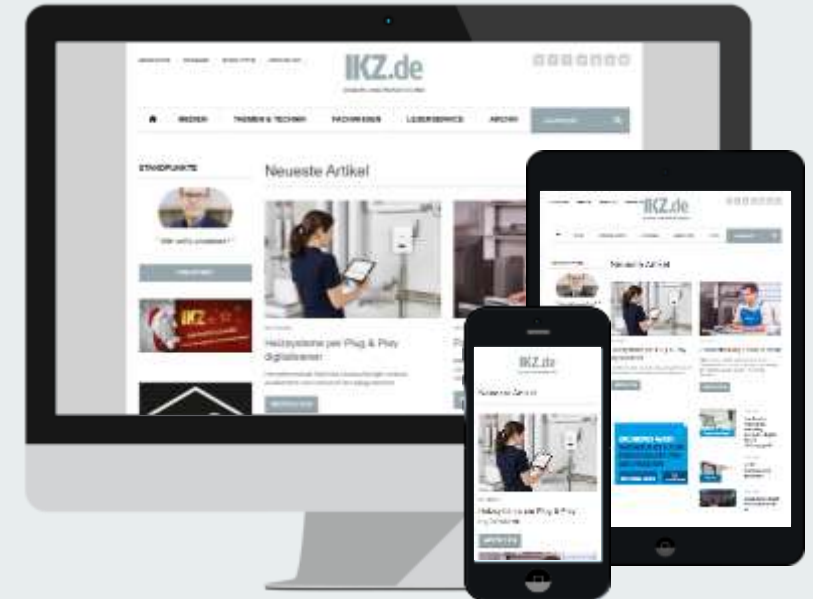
IKZ.de

BRANCHE | THEMEN & TECHNIK | FACHWISSEN | LESERSERVICE | ARCHIV

STANDPUNKTE

Neueste Artikel

IKZ

Heizsysteme per Plug & Play digitalisieren

IKZ.de

Neueste Artikel

IKZ.de

Neueste Artikel

Heizsysteme per Plug & Play digitalisieren